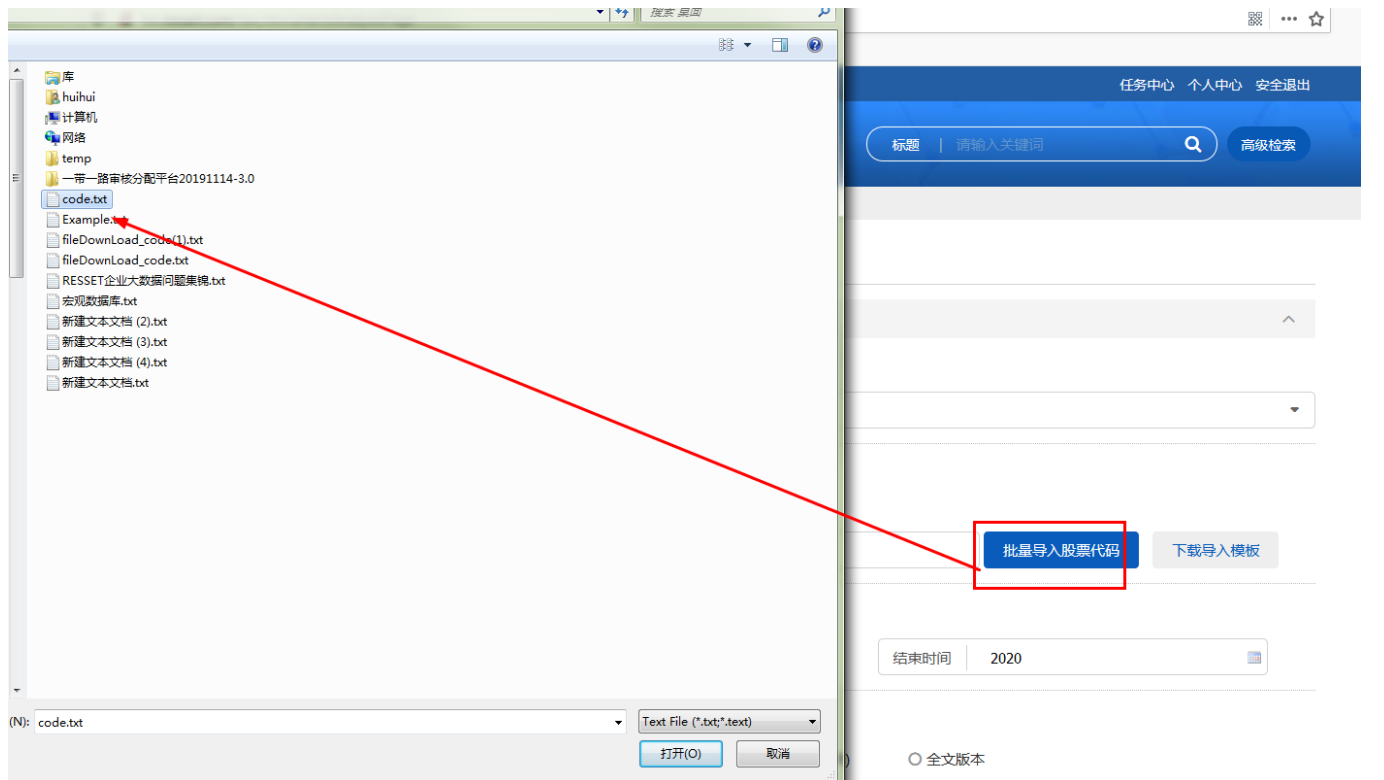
搜索 桌面

库
huihui
计算机
网络
temp
一带一路审核分配平台20191114-3.0
code.txt
Example.txt
fileDownLoad_code(1).txt
fileDownLoad_code.txt
RESSET企业大数据问题集锦.txt
宏观数据库.txt
新建文本文档 (2).txt
新建文本文档 (3).txt
新建文本文档 (4).txt
新建文本文档.txt

(N): code.txt
Text File (*.txt;*.text)
打开(O)
取消

任务中心 个人中心 安全退出
标题 | 请输入关键词
高级检索
批量导入股票代码
下载导入模板
结束时间 2020
全文版本